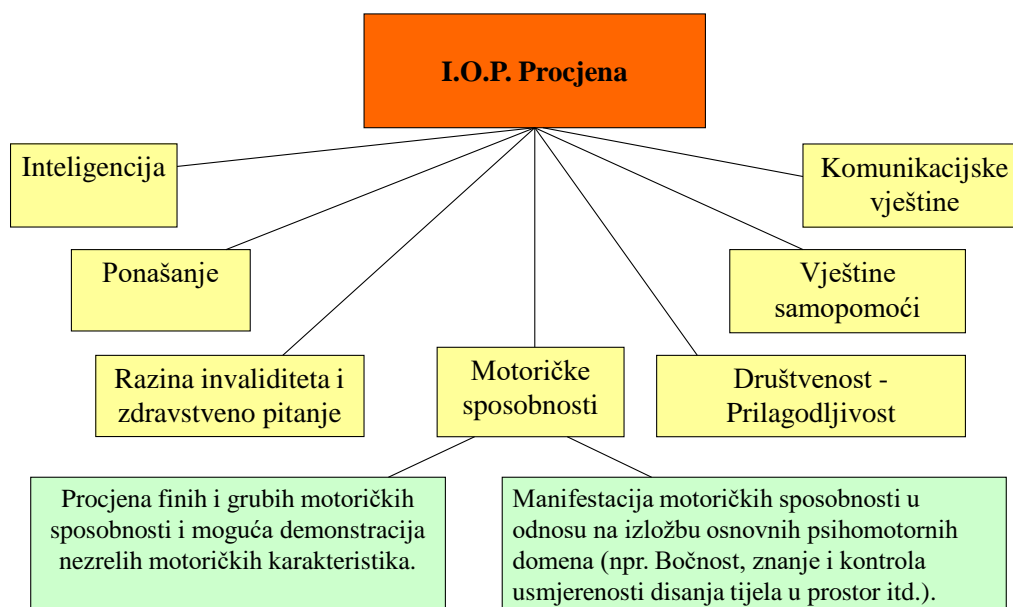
I.O.P. Procjena

Inteligencija

Komunikacijske vještine

Ponašanje

Vještine samopomoći

Razina invaliditeta i zdravstveno pitanje

Motoričke sposobnosti

Društvenost - Prilagodljivost

Procjena finih i grubih motoričkih sposobnosti i moguća demonstracija nezrelih motoričkih karakteristika.

Manifestacija motoričkih sposobnosti u odnosu na izložbu osnovnih psihomotornih domena (npr. Bočnost, znanje i kontrola usmjerenosti disanja tijela u prostor itd.).